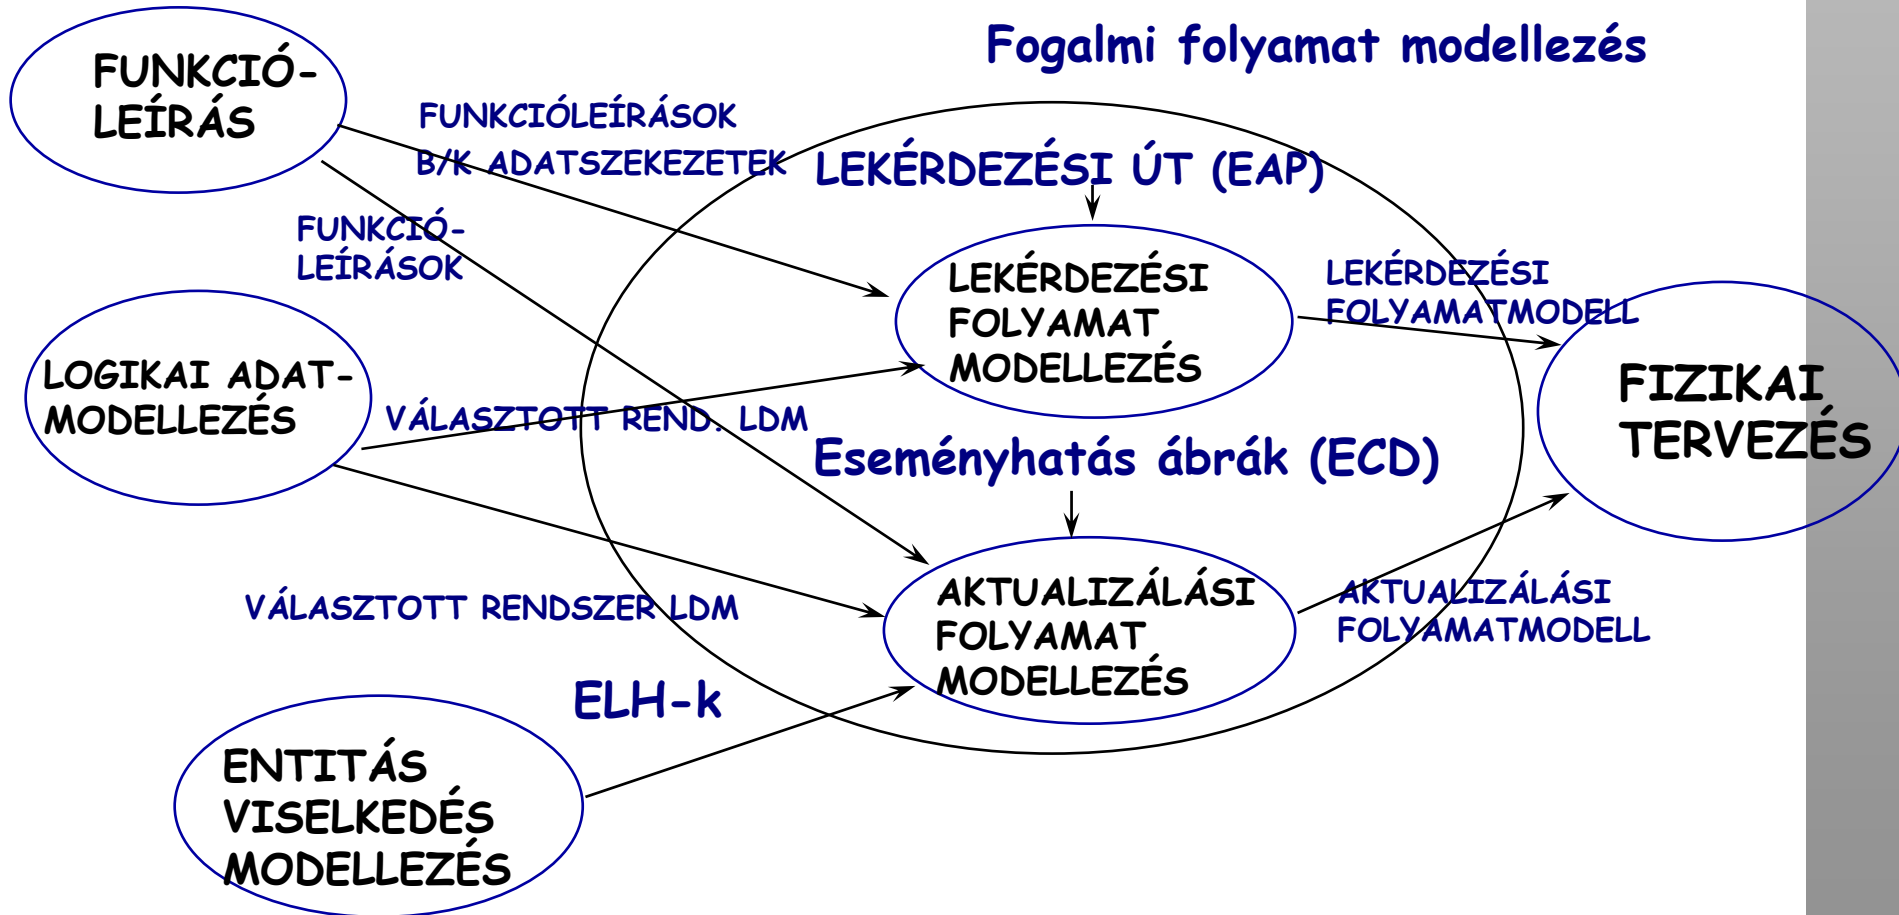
Fogalmi folyamat modellezés

FUNKCIÓ-
LEÍRÁS

FUNKCIÓLEÍRÁSOK

B/K ADATSZEKEZETEK

LEKÉRDEZÉSI ÚT (EAP)

FUNKCIÓ-
LEÍRÁSOK

LEKÉRDEZÉSI
FOLYAMAT
MODELLEZÉS

LEKÉRDEZÉSI
FOLYAMATMODELL

LOGIKAI ADAT-
MODELLEZÉS

VÁLASZTOTT REND. LDM

FIZIKAI
TERVEZÉS

Eseményhatás ábrák (ECD)

VÁLASZTOTT RENDSZER LDM

AKTUALIZÁLÁSI
FOLYAMAT
MODELLEZÉS

AKTUALIZÁLÁSI
FOLYAMATMODELL

ELH-k

ENTITÁS
VISELKEDÉS
MODELLEZÉS